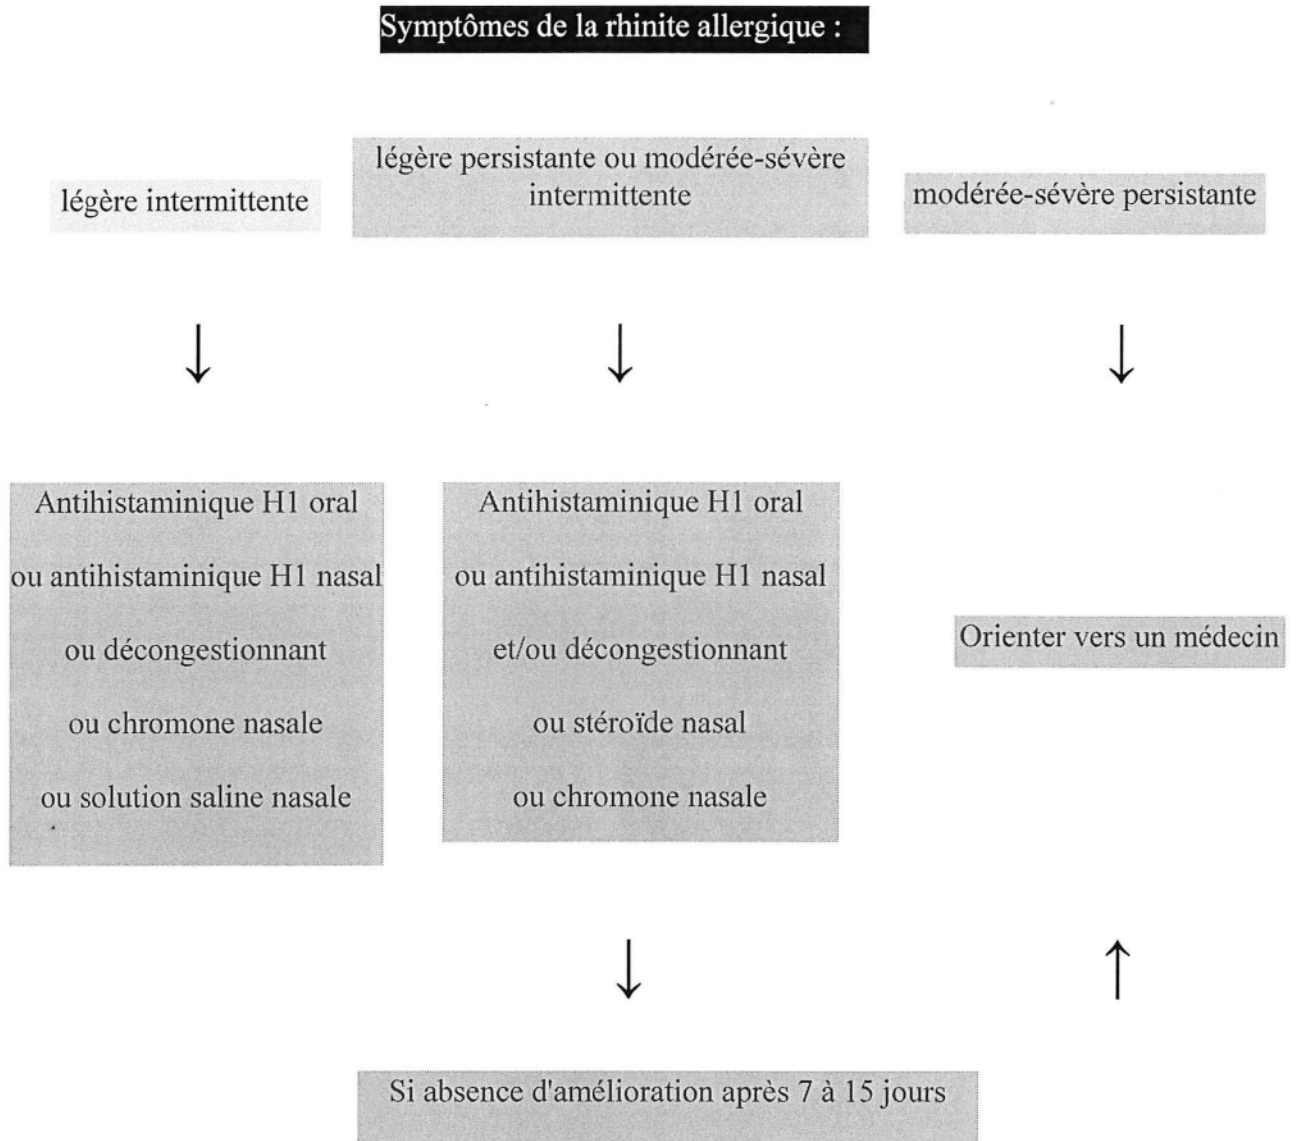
Symptômes de la rhinite allergique :

légère intermittente

légère persistante ou modérée-sévère intermittente

modérée-sévère persistante

↓

↓

↓

Antihistaminique H1 oral
ou antihistaminique H1 nasal
ou décongestionnant
ou chromone nasale
ou solution saline nasale

Antihistaminique H1 oral
ou antihistaminique H1 nasal
et/ou décongestionnant
ou stéroïde nasal
ou chromone nasale

Orienter vers un médecin

↓

↑

Si absence d'amélioration après 7 à 15 jours